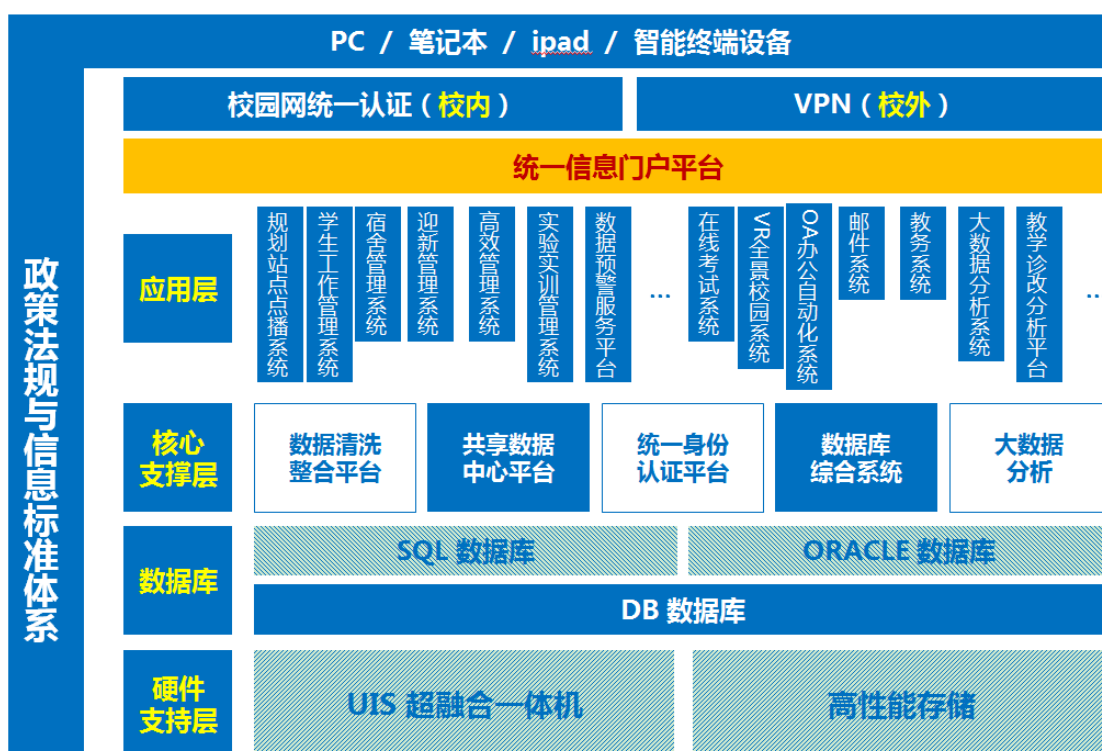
PC / 笔记本 / ipad / 智能终端设备

政策法规与信息标准体系

校园网统一认证（校内）

VPN（校外）

统一信息门户平台

应用层

规划站点点播系统

学生工作管理系统

宿舍管理系统

迎新管理系统

高效管理系统

实验实训管理系统

数据预警服务平台

...

在线考试系统

VR全景校园系统

OA办公自动化系统

邮件系统

教务系统

大数据分析系统

教学诊改分析平台

...

核心支撑层

数据清洗整合平台

共享数据中心平台

统一身份认证平台

数据库综合系统

大数据分析

数据库

SQL 数据库

ORACLE 数据库

DB 数据库

硬件支持层

UIS 超融合一体机

高性能存储